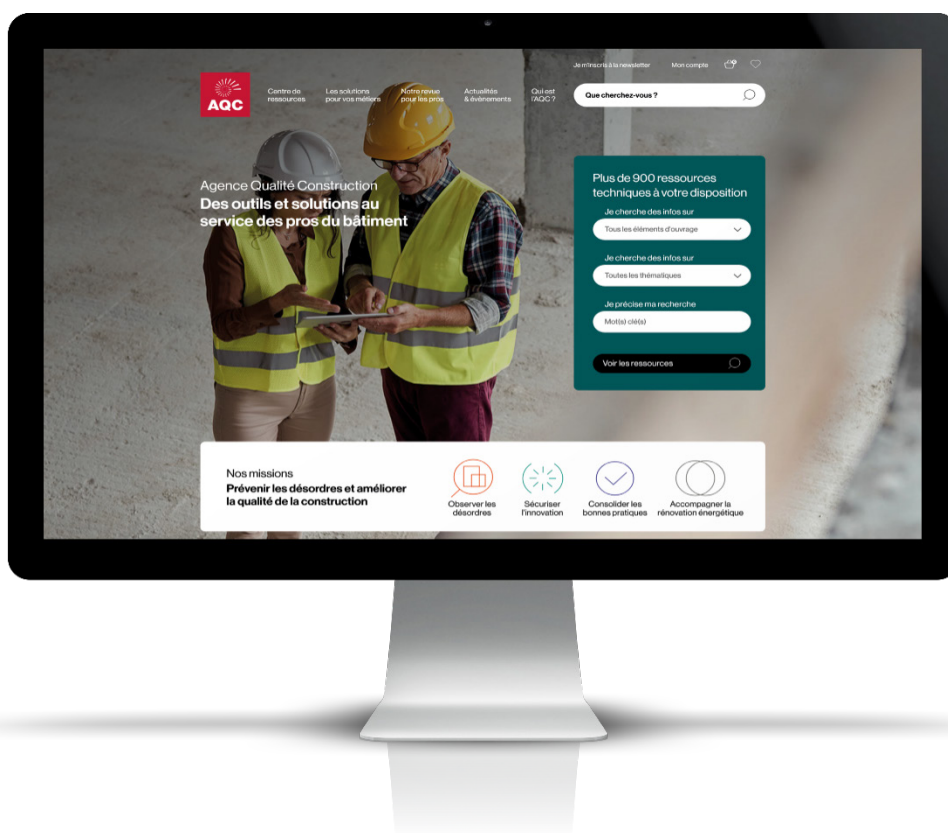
Je m'inscris à la newsletter Mon compte

AQC

Centre de ressources
Les solutions pour vos métiers
Notre revue pour les pros
Actualités & événements
Qui est l'AQC ?

Que cherchez-vous ?

Agence Qualité Construction
Des outils et solutions au service des pros du bâtiment

Plus de 900 ressources techniques à votre disposition

Je cherche des infos sur
Tous les éléments d'ouvrage

Je cherche des infos sur
Toutes les thématiques

Je précise ma recherche
Mot(s) clé(s)

Voir les ressources

Nos missions
Prévenir les désordres et améliorer la qualité de la construction

Observer les désordres
Sécuriser l'innovation
Consolider les bonnes pratiques
Accompagner la rénovation énergétique